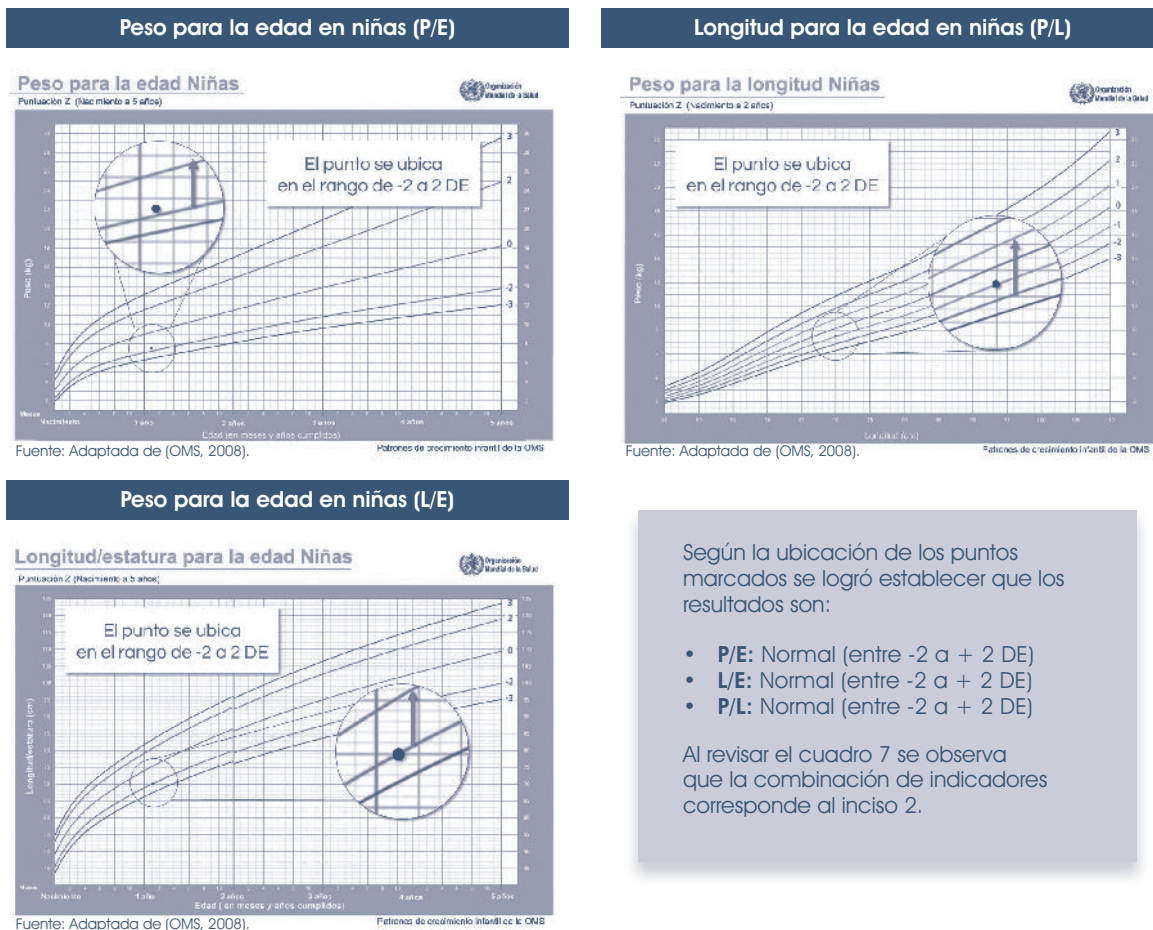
Peso para la edad en niñas (P/E)

Peso para la edad Niñas

Puntuación Z (Nacimiento a 5 años)

Organización Mundial de la Salud

El punto se ubica en el rango de -2 a 2 DE

3
2
0
-2
-3

Peso (kg)

Meses
Nacimiento
1 año
2 años
3 años
4 años
5 años

Edad (en meses y años cumplidos)

Fuente: Adaptada de (OMS, 2008).

Patrones de crecimiento infantil de la OMS

Longitud para la edad en niñas (P/L)

Peso para la longitud Niñas

Puntuación Z (Nacimiento a 2 años)

Organización Mundial de la Salud

El punto se ubica en el rango de -2 a 2 DE

3
2
1
0
-1
-2
-3

Peso (kg)

Longitud (cm)

Fuente: Adaptada de (OMS, 2008).

Patrones de crecimiento infantil de la OMS

Peso para la edad en niñas (L/E)

Longitud/estatura para la edad Niñas

Puntuación Z (Nacimiento a 5 años)

Organización Mundial de la Salud

El punto se ubica en el rango de -2 a 2 DE

3
2
0
-2
-3

Longitud/estatura (cm)

Meses
Nacimiento
1 año
2 años
3 años
4 años
5 años

Edad (en meses y años cumplidos)

Fuente: Adaptada de (OMS, 2008).

Patrones de crecimiento infantil de la OMS

Según la ubicación de los puntos marcados se logró establecer que los resultados son:

• **P/E:** Normal (entre -2 a + 2 DE)
• **L/E:** Normal (entre -2 a + 2 DE)
• **P/L:** Normal (entre -2 a + 2 DE)

Al revisar el cuadro 7 se observa que la combinación de indicadores corresponde al inciso 2.